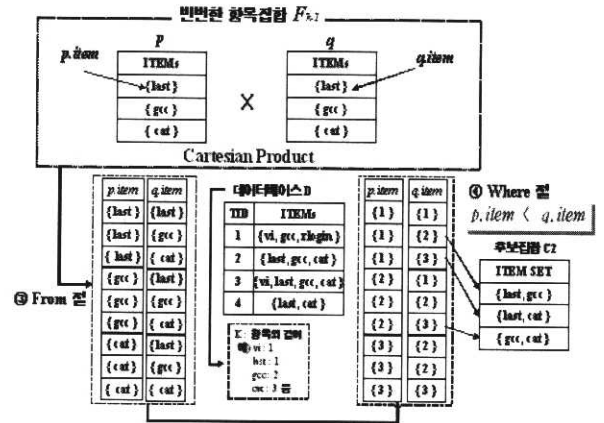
빈번한 항목집합 $F_{k-1}$

p.item

p

| ITEMs |
|---|
| {last} |
| {gcc} |
| {cat} |

X

q

q.item

| ITEMs |
|---|
| {last} |
| {gcc} |
| {cat} |

Cartesian Product

③ From 절

| p.item | q.item |
|---|---|
| {last} | {last} |
| {last} | {gcc} |
| {last} | {cat} |
| {gcc} | {last} |
| {gcc} | {gcc} |
| {gcc} | {cat} |
| {cat} | {last} |
| {cat} | {gcc} |
| {cat} | {cat} |

데이터베이스 D

| TID | ITEMs |
|---|---|
| 1 | {vi, gcc, rlogin} |
| 2 | {last, gcc, cat} |
| 3 | {vi, last, gcc, cat} |
| 4 | {last, cat} |

I : 항목의 값이
예) vi : 1
last : 1
gcc : 2
cat : 3 등

| p.item | q.item |
|---|---|
| {1} | {1} |
| {1} | {2} |
| {1} | {3} |
| {2} | {1} |
| {2} | {2} |
| {2} | {3} |
| {3} | {2} |
| {3} | {2} |
| {3} | {3} |

④ Where 절
p.item < q.item

후보집합 C2

| ITEM SET |
|---|
| {last, gcc} |
| {last, cat} |
| {gcc, cat} |